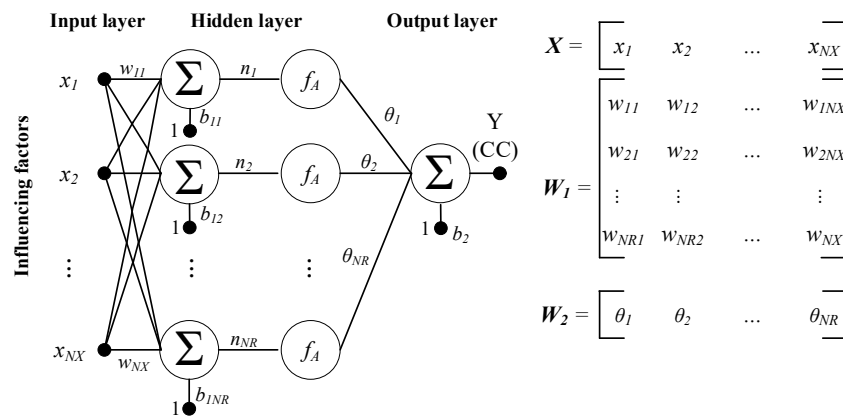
Input layer
Hidden layer
Output layer

Influencing factors

$x_1$
$x_2$
⋮
$x_{NX}$

$w_{11}$
$w_{NX}$

$\Sigma$ $n_1$ $f_A$
1 $b_{11}$
$\Sigma$ $n_2$ $f_A$
1 $b_{12}$
⋮ ⋮
$\Sigma$ $n_{NR}$ $f_A$
1 $b_{1NR}$

$\theta_1$
$\theta_2$
$\theta_{NR}$

$\Sigma$
1 $b_2$

Y
(CC)

$X = \begin{bmatrix} x_1 & x_2 & \dots & x_{NX} \end{bmatrix}$

$W_1 = \begin{bmatrix} w_{11} & w_{12} & \dots & w_{1NX} \\ w_{21} & w_{22} & \dots & w_{2NX} \\ \vdots & \vdots & & \vdots \\ w_{NR1} & w_{NR2} & \dots & w_{NX} \end{bmatrix}$

$W_2 = \begin{bmatrix} \theta_1 & \theta_2 & \dots & \theta_{NR} \end{bmatrix}$